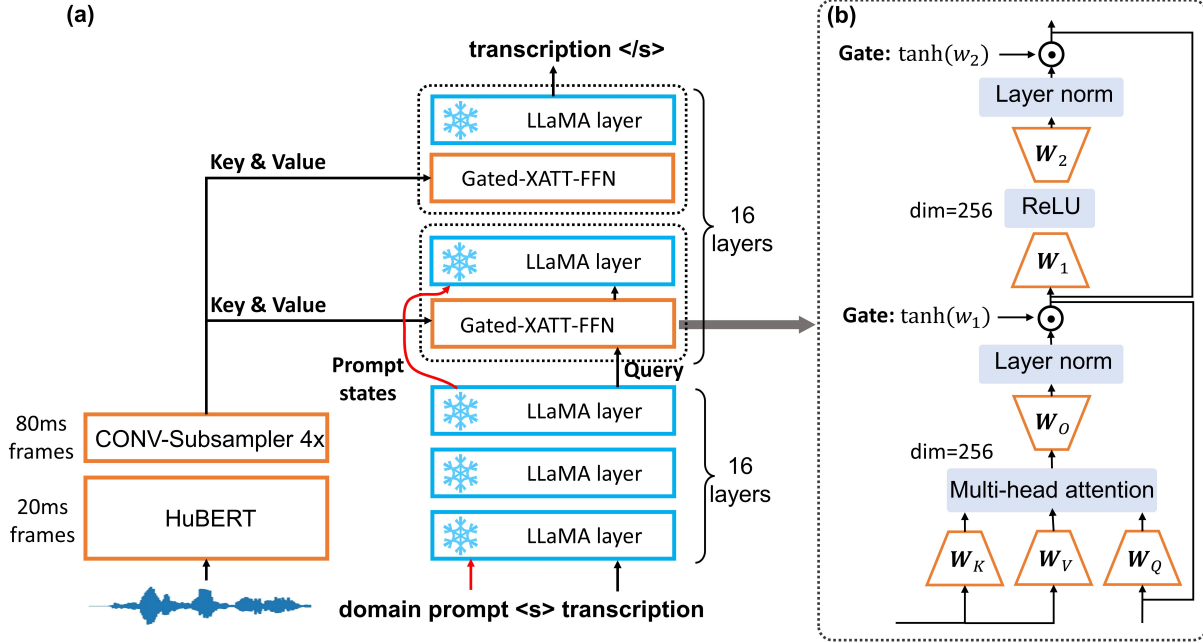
(a)

transcription </s>

LLaMA layer

Key & Value

Gated-XATT-FFN

16 layers

LLaMA layer

Key & Value

Gated-XATT-FFN

Prompt states

Query

80ms frames

CONV-Subsampler 4x

LLaMA layer

LLaMA layer

16 layers

20ms frames

HuBERT

LLaMA layer

domain prompt <s> transcription

(b)

Gate: $\tanh(w_2)$

Layer norm

$\boldsymbol{W}_2$

dim=256

ReLU

$\boldsymbol{W}_1$

Gate: $\tanh(w_1)$

Layer norm

$\boldsymbol{W}_O$

dim=256

Multi-head attention

$\boldsymbol{W}_K$

$\boldsymbol{W}_V$

$\boldsymbol{W}_Q$